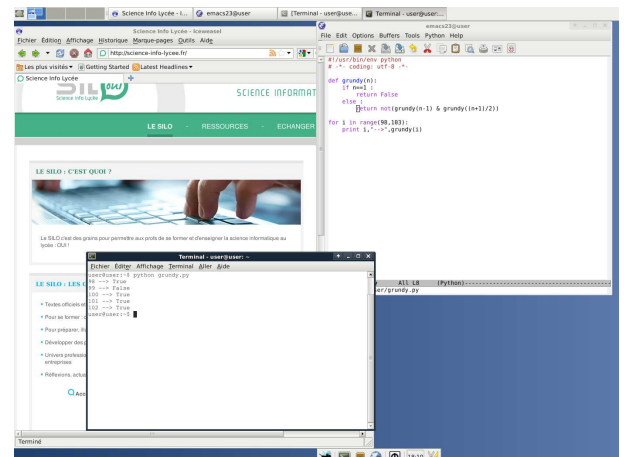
Science Info Lycée - I... emacs23@user [Terminal - user@use... Terminal - user@user:...

Science Info Lycée - Iceweasel
Fichier Édition Affichage Historique Marque-pages Outils Aide
http://science-info-lycee.fr/
Les plus visités Getting Started Latest Headlines
Science Info Lycée

SIL
Science Info Lycée
SCIENCE INFORMAT

LE SILO - RESSOURCES - ECHANGER

LE SILO : C'EST QUOI ?

Le SILO c'est des grains pour permettre aux profs de se former et d'enseigner la science informatique au lycée : OUI !

LE SILO : LES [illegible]

Textes officiels et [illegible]
Pour se former : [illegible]
Pour préparer, ill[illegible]
Développer des p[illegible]
Univers professio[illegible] entreprises
Réflexions, actua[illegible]

Acc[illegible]

Terminé

emacs23@user
File Edit Options Buffers Tools Python Help

#!/usr/bin/env python
# -*- coding: utf-8 -*-

def grundy(n):
    if n==1 :
        return False
    else :
        return not(grundy(n-1) & grundy((n+1)/2))

for i in range(98,103):
    print i,'-->',grundy(i)

All L8 (Python)
ser/grundy.py

Terminal - user@user: ~
Fichier Éditer Affichage Terminal Aller Aide
user@user:~$ python grundy.py
98 --> True
99 --> False
100 --> True
101 --> True
102 --> True
user@user:~$

18:10